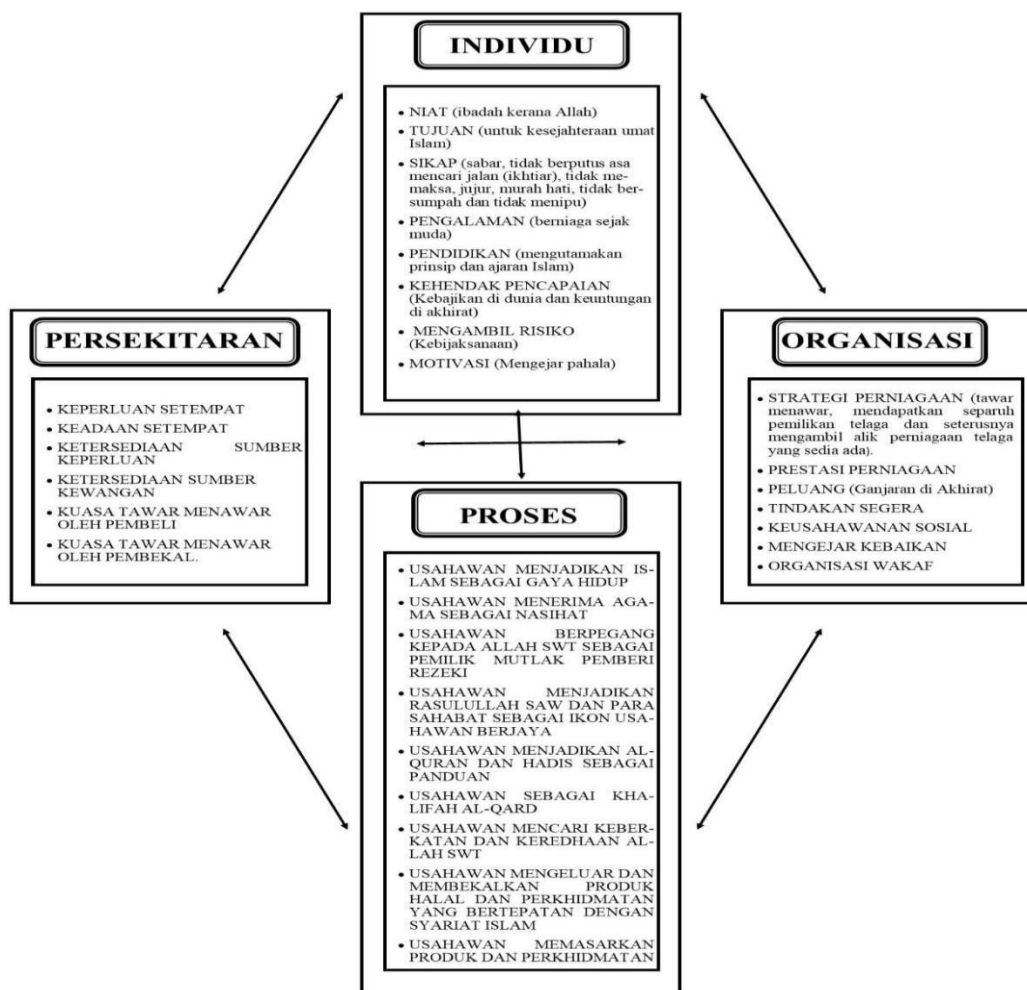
INDIVIDU

- NIAT (ibadah kerana Allah)
- TUJUAN (untuk kesejahteraan umat Islam)
- SIKAP (sabar, tidak berputus asa mencari jalan (ikhtiar), tidak memaksa, jujur, murah hati, tidak bersumpah dan tidak menipu)
- PENGALAMAN (berniaga sejak muda)
- PENDIDIKAN (mengutamakan prinsip dan ajaran Islam)
- KEHENDAK PENCAPAIAN (Kebajikan di dunia dan keuntungan di akhirat)
- MENGAMBIL RISIKO (Kebijaksanaan)
- MOTIVASI (Mengejar pahala)

PERSEKITARAN

- KEPERLUAN SETEMPAT
- KEADAAN SETEMPAT
- KETERSEDIAAN SUMBER KEPERLUAN
- KETERSEDIAAN SUMBER KEWANGAN
- KUASA TAWAR MENAWAR OLEH PEMBELI
- KUASA TAWAR MENAWAR OLEH PEMBEKAL.

ORGANISASI

- STRATEGI PERNIAGAAN (tawar menawar, mendapatkan separuh pemilikan telaga dan seterusnya mengambil alik perniagaan telaga yang sedia ada).
- PRESTASI PERNIAGAAN
- PELUANG (Ganjaran di Akhirat)
- TINDAKAN SEGERA
- KEUSAHAWANAN SOSIAL
- MENGEJAR KEBAIKAN
- ORGANISASI WAKAF

PROSES

- USAHAWAN MENJADIKAN ISLAM SEBAGAI GAYA HIDUP
- USAHAWAN MENERIMA AGAMA SEBAGAI NASIHAT
- USAHAWAN BERPEGANG KEPADA ALLAH SWT SEBAGAI PEMILIK MUTLAK PEMBERI REZEKI
- USAHAWAN MENJADIKAN RASULULLAH SAW DAN PARA SAHABAT SEBAGAI IKON USAHAWAN BERJAYA
- USAHAWAN MENJADIKAN AL-QURAN DAN HADIS SEBAGAI PANDUAN
- USAHAWAN SEBAGAI KHALIFAH AL-QARD
- USAHAWAN MENCARI KEBERKATAN DAN KEREDHAAN ALLAH SWT
- USAHAWAN MENGELUAR DAN MEMBEKALKAN PRODUK HALAL DAN PERKHIDMATAN YANG BERTEPATAN DENGAN SYARIAT ISLAM
- USAHAWAN MEMASARKAN PRODUK DAN PERKHIDMATAN